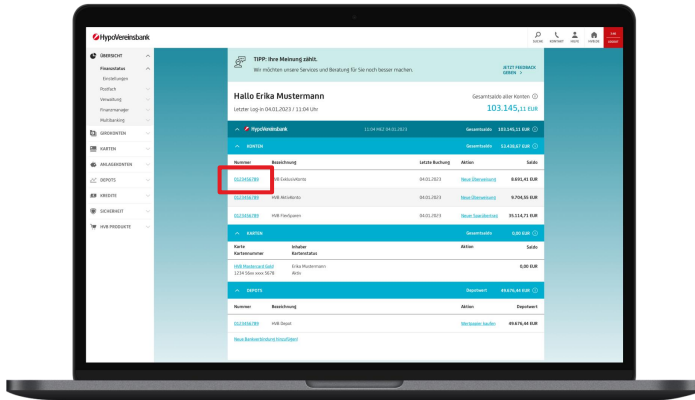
HypoVereinsbank

SUCHE KONTAKT KONTO POSTBOX LOG OUT

ÜBERSICHT
Finanzstatus
Einstellungen
Postfach
Verwaltung
Finanzmanager
Multibanking
GIROKONTEN
KARTEN
ANLAGEKONTEN
DEPOTS
KREDITE
SICHERHEIT
HVB PRODUKTE

TIPP: Ihre Meinung zählt.
Wir möchten unsere Services und Beratung für Sie noch besser machen.
JETZT FEEDBACK GEBEN

Hallo Erika Mustermann
Letzter Log-in 04.01.2023 / 11:04 Uhr

Gesamtsaldo aller Konten
103.145,11 EUR

HypoVereinsbank 11:34 MEZ 04.01.2023 Gesamtsaldo 103.145,11 EUR

KONTEN Gesamtsaldo 53.468,67 EUR

| Nummer | Bezeichnung | Letzte Buchung | Aktion | Saldo |
|---|---|---|---|---|
| 0123456789 | HVB Exklusivkonto | 04.01.2023 | Neue Überweisung | 8.691,41 EUR |
| 0123456789 | HVB Aktivkonto | 04.01.2023 | Neue Überweisung | 9.704,55 EUR |
| 0123456789 | HVB FlexSparen | 03.01.2023 | Neue Sparüberweisung | 35.114,71 EUR |

KARTEN Gesamtsaldo 0,00 EUR

| Karte Kartennummer | Inhaber Kartenstatus | Aktion | Saldo |
|---|---|---|---|
| HVB Mastercard Gold 1234 56xx xxxx 5678 | Erika Mustermann Aktiv | | 0,00 EUR |

DEPOTS Depotwert 49.676,44 EUR

| Nummer | Bezeichnung | Aktion | Depotwert |
|---|---|---|---|
| 0123456789 | HVB Depot | Wertpapier kaufen | 49.676,44 EUR |

Neue Bankverbindung hinzufügen